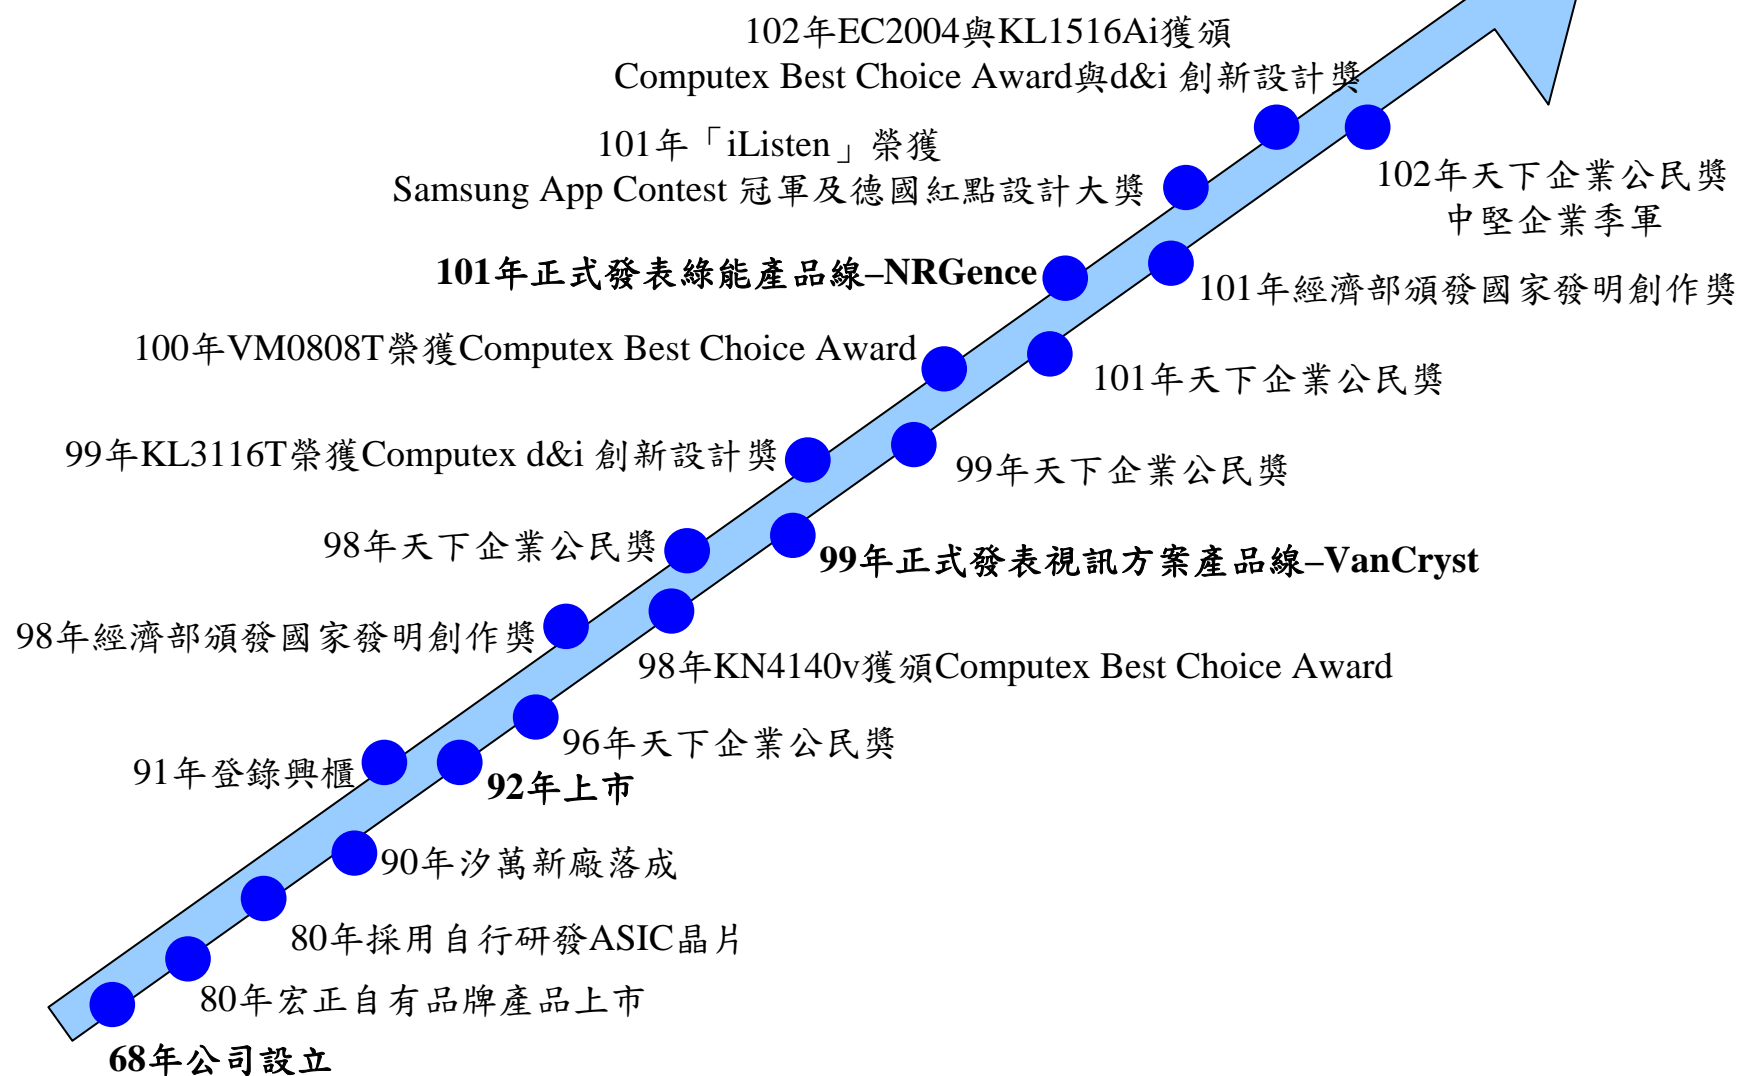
102年EC2004與KL1516Ai獲頒 Computex Best Choice Award與d&i 創新設計獎

101年「iListen」榮獲 Samsung App Contest 冠軍及德國紅點設計大獎

102年天下企業公民獎 中堅企業季軍

**101年正式發表綠能產品線–NRGence**

101年經濟部頒發國家發明創作獎

100年VM0808T榮獲Computex Best Choice Award

101年天下企業公民獎

99年KL3116T榮獲Computex d&i 創新設計獎

99年天下企業公民獎

98年天下企業公民獎

**99年正式發表視訊方案產品線–VanCryst**

98年經濟部頒發國家發明創作獎

98年KN4140v獲頒Computex Best Choice Award

96年天下企業公民獎

91年登錄興櫃

**92年上市**

90年汐萬新廠落成

80年採用自行研發ASIC晶片

80年宏正自有品牌產品上市

**68年公司設立**